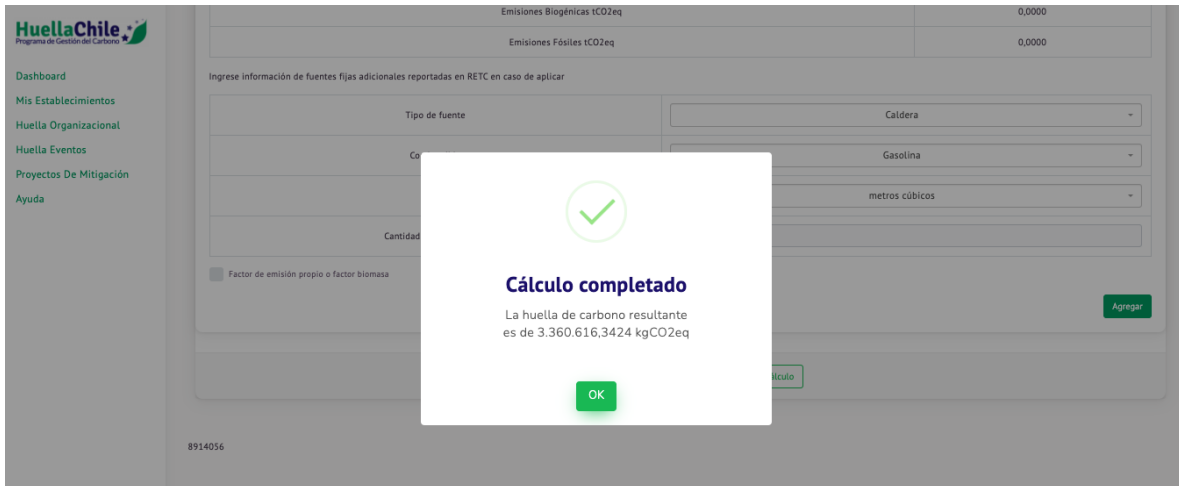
HuellaChile
Programa de Gestión del Carbono

Dashboard
Mis Establecimientos
Huella Organizacional
Huella Eventos
Proyectos De Mitigación
Ayuda

| Emisiones Biogénicas tCO2eq | 0,0000 |
|---|---|
| Emisiones Fósiles tCO2eq | 0,0000 |

Ingrese información de fuentes fijas adicionales reportadas en RETC en caso de aplicar

| Tipo de fuente | Caldera |
|---|---|
| Co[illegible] | Gasolina |
| | metros cúbicos |
| Cantidad | |

Factor de emisión propio o factor biomasa

Agregar

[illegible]álculo

8914056

Cálculo completado

La huella de carbono resultante es de 3.360.616,3424 kgCO2eq

OK